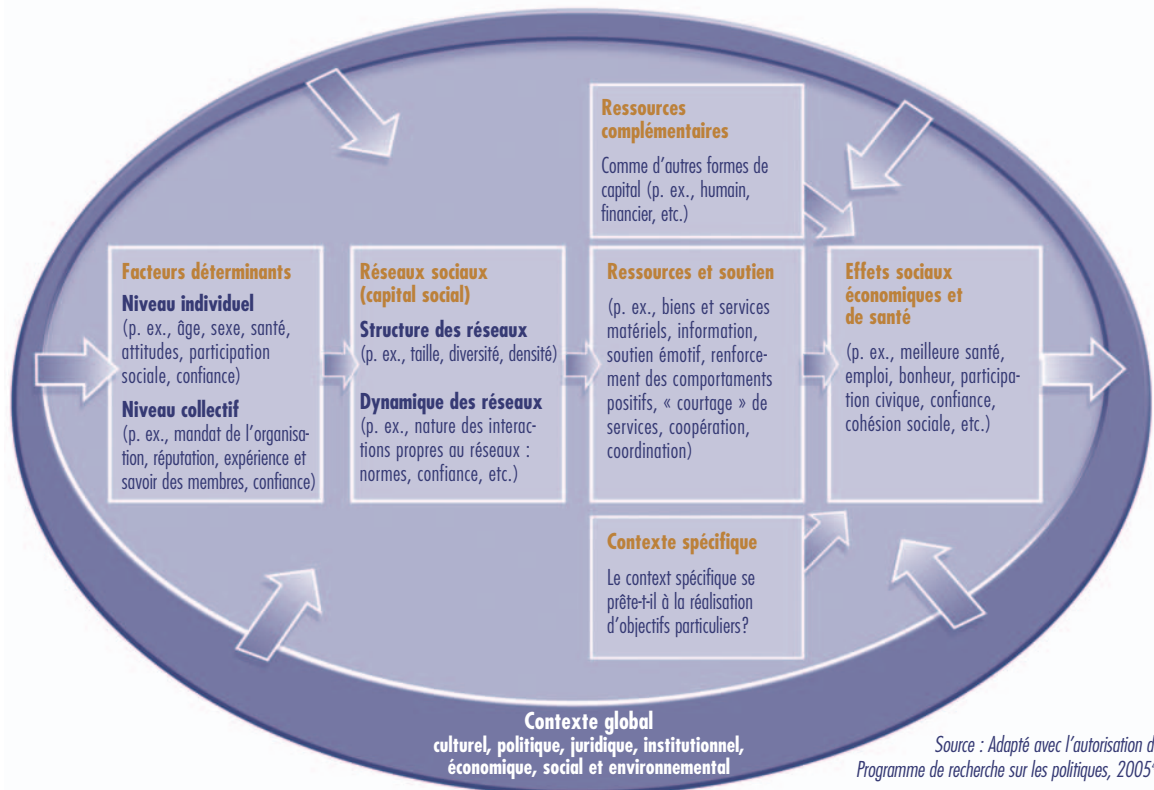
Ressources complémentaires

Comme d'autres formes de capital (p. ex., humain, financier, etc.)

Facteurs déterminants

Niveau individuel
(p. ex., âge, sexe, santé, attitudes, participation sociale, confiance)

Niveau collectif
(p. ex., mandat de l'organisation, réputation, expérience et savoir des membres, confiance)

Réseaux sociaux (capital social)

Structure des réseaux
(p. ex., taille, diversité, densité)

Dynamique des réseaux
(p. ex., nature des interactions propres au réseaux : normes, confiance, etc.)

Ressources et soutien

(p. ex., biens et services matériels, information, soutien émotif, renforcement des comportements positifs, « courtage » de services, coopération, coordination)

Effets sociaux économiques et de santé

(p. ex., meilleure santé, emploi, bonheur, participation civique, confiance, cohésion sociale, etc.)

Contexte spécifique

Le context spécifique se prête-t-il à la réalisation d'objectifs particuliers?

Contexte global
culturel, politique, juridique, institutionnel, économique, social et environnemental

Source : Adapté avec l'autorisation d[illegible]
Programme de recherche sur les politiques, 2005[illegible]